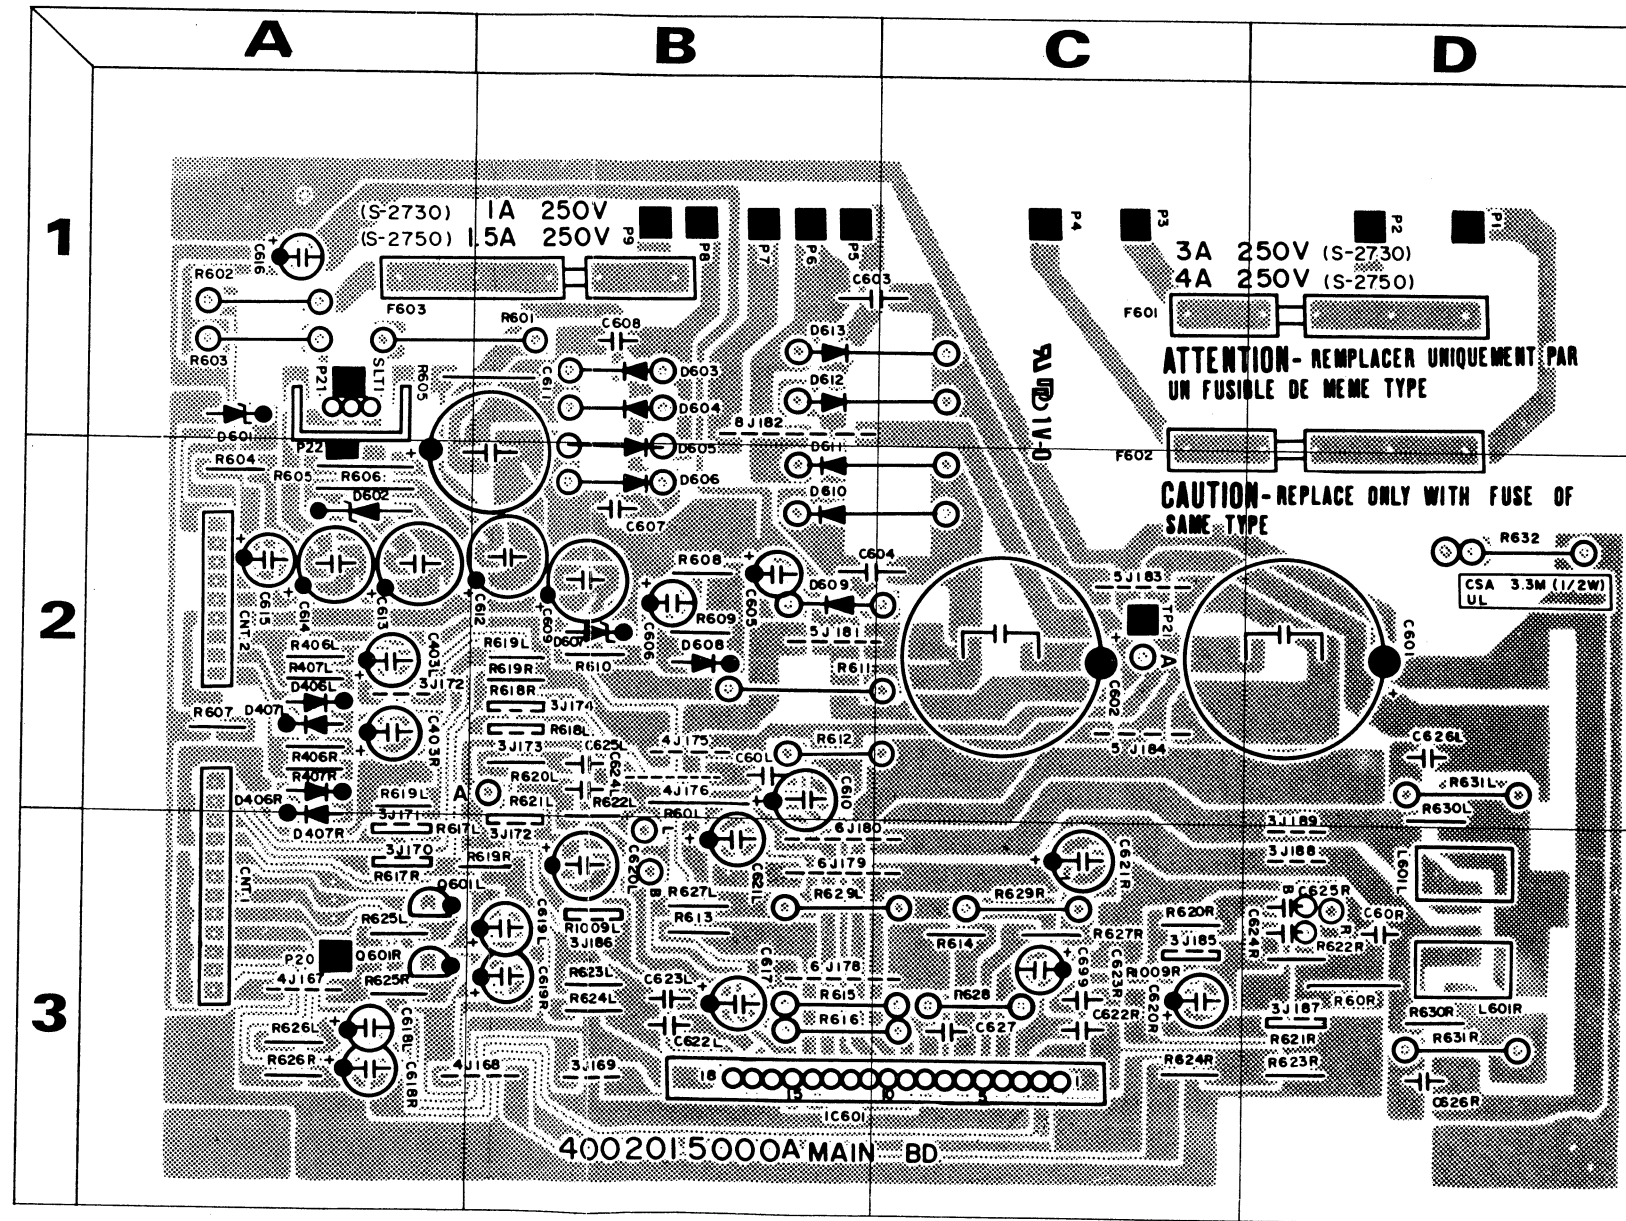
A B C D

1

2

3

(S-2730) 1A 250V
(S-2750) 1.5A 250V

P9 P8 P7 P6 P5 P4 P3 P2 P1

3A 250V (S-2730)
4A 250V (S-2750)

F601 F602 F603

ATTENTION- REMPLACER UNIQUEMENT PAR UN FUSIBLE DE MEME TYPE

CAUTION- REPLACE ONLY WITH FUSE OF SAME TYPE

C616 R602 R603 R601 C608 SLT1 P21 R605 D601 P22 C611 D603 D604 D605 D606 C607 D613 D612 D611 D610 8J182 C603 1V-0

R604 R605 R606 D602 C615 CNT 2 C614 C613 C612 C609 D607 C606 R608 R609 C605 D609 C604 D608 R610 5J181 R611 5J183 TP2 A C602 C601 R632 CSA 3.3M (1/2W) UL

R406L R407L D406L D407L C403L 3J172 R619L R619R R618R 3J174 R618L R607 C403R 3J173 C625L C624L 4J175 C60L R612 C610 5J184 C626L R631L R630L

D406R D407R R406R R407R R619L 3J171 R617L 3J170 R617R A R620L R621L R622L 4J176 R60L 3J172 C620L C621L 6J180 6J179 C621R 3J189 3J188 L601L

CNT1 Q601L R619R R625L P20 Q601R R625R 4J167 C619L C619R R1009L 3J186 R627L R613 R629L R629R R614 R627R R620R C625R C624R R622R C60R 3J185

R623L R624L C623L C622L C617 6J178 R615 R616 R628 C627 C699 C623R R1009R C622R C620R R60R R630R L601R 3J187 R621R R623R R624R R631R C626R

R626L C618L R626R C618R 4J168 3J169 18 15 10 5 1 IC601

4002015000A MAIN BD